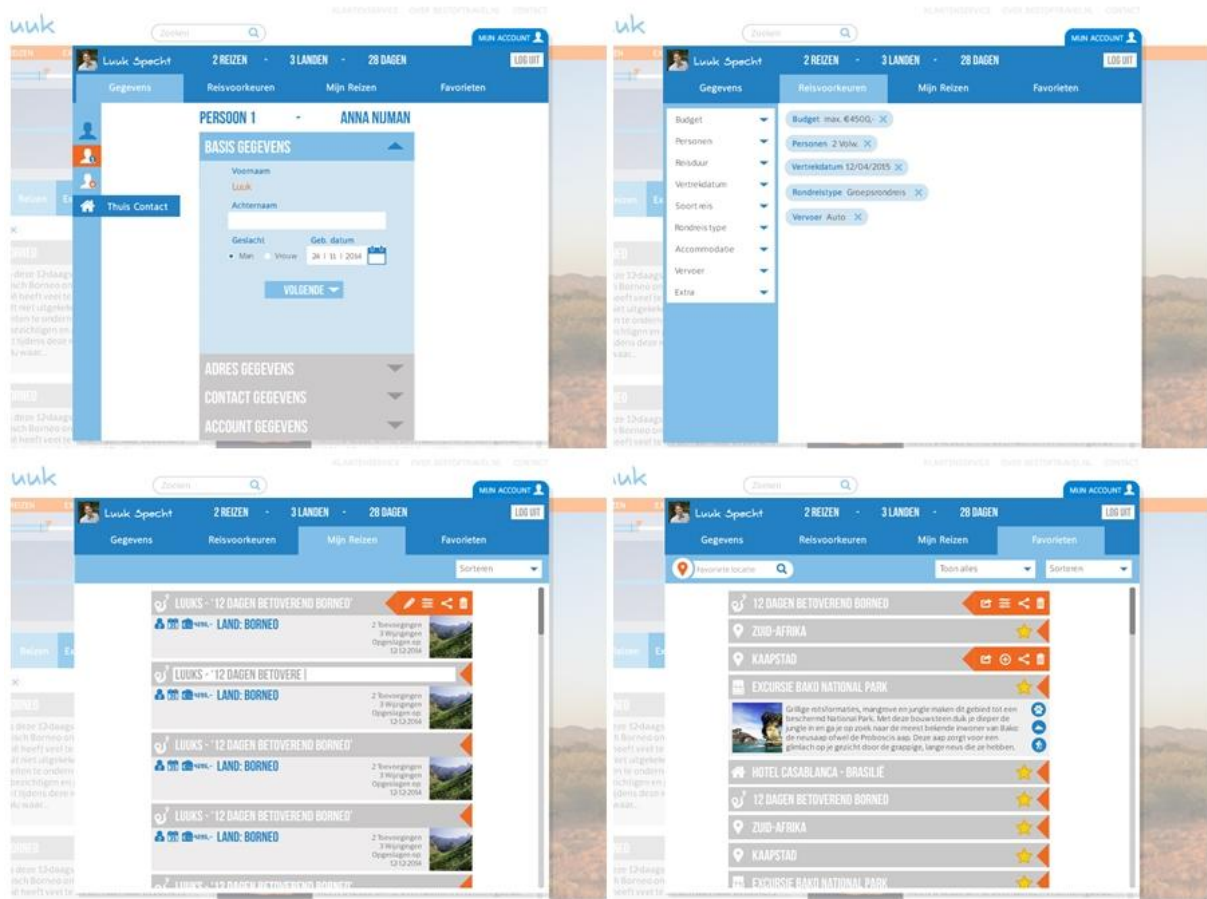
uuk

Zoeken

KLANTENSERVICE OVER BESTEKTRAVEL.NL CONTACT

MIJN ACCOUNT

Luuk Specht 2 REIZEN - 3 LANDEN - 28 DAGEN LOG UIT

Gegevens Reisvoorkeuren Mijn Reizen Favorieten

PERSOON 1 - ANNA NIJMAN

BASIS GEGEVENS

Voornaam
Luuk
Achternaam

Geslacht Geb. datum
Man Vrouw 24 | 11 | 2014

VOLGENDE

Thuis Contact

ADRES GEGEVENS
CONTACT GEGEVENS
ACCOUNT GEGEVENS

uuk

Zoeken

MIJN ACCOUNT

Luuk Specht 2 REIZEN - 3 LANDEN - 28 DAGEN LOG UIT

Gegevens Reisvoorkeuren Mijn Reizen Favorieten

Budget
Personen
Reisduur
Vertrekdatum
Soort reis
Rondreis type
Accommodatie
Vervoer
Extra

Budget max. €4500,-
Personen 2 Volw.
Vertrekdatum 12/04/2015
Rondreistype Groepsrondreis
Vervoer Auto

uuk

Zoeken

MIJN ACCOUNT

Luuk Specht 2 REIZEN - 3 LANDEN - 28 DAGEN LOG UIT

Gegevens Reisvoorkeuren Mijn Reizen Favorieten

Sorteren

LUUKS - '12 DAGEN BETOVEREND BORNEO'
LAND: BORNEO
2 Toevoegingen
3 Wijzigingen
Opgeslagen op
12.12.2014

LUUKS - '12 DAGEN BETOVERE |
LAND: BORNEO
2 Toevoegingen
3 Wijzigingen
Opgeslagen op
12.12.2014

LUUKS - '12 DAGEN BETOVEREND BORNEO'
LAND: BORNEO
2 Toevoegingen
3 Wijzigingen
Opgeslagen op
12.12.2014

LUUKS - '12 DAGEN BETOVEREND BORNEO'
LAND: BORNEO
2 Toevoegingen
3 Wijzigingen
Opgeslagen op
12.12.2014

uuk

Zoeken

MIJN ACCOUNT

Luuk Specht 2 REIZEN - 3 LANDEN - 28 DAGEN LOG UIT

Gegevens Reisvoorkeuren Mijn Reizen Favorieten

Favoriete locatie Toon alles Sorteren

12 DAGEN BETOVEREND BORNEO
ZUID-AFRIKA
KAAPSTAD
EXCURSIE BAKO NATIONAL PARK
Grillige rotsformaties, mangrove en jungle maken dit gebied tot een beschermd National Park. Met deze bouwsteen duik je dieper de jungle in en ga je op zoek naar de meest bekende inwoner van Bako: de neusaap ofwel de Proboscis aap. Deze aap zorgt voor een glimlach op je gezicht door de grappige, lange neus die ze hebben.
HOTEL CASABLANCA - BRASILIË
12 DAGEN BETOVEREND BORNEO
ZUID-AFRIKA
KAAPSTAD
EXCURSIE BAKO NATIONAL PARK